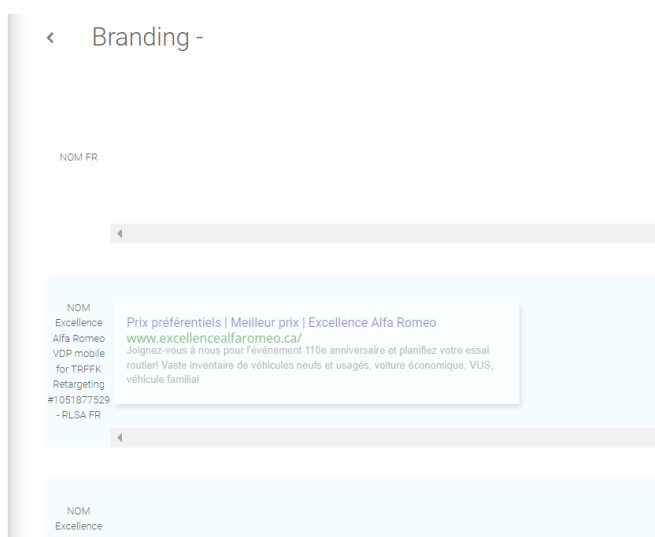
‹ Branding -

NOM FR

NOM Excellence Alfa Romeo VDP mobile for TRFFK Retargeting #1051877529 - RLSA FR

Prix préférentiels | Meilleur prix | Excellence Alfa Romeo
www.excellencealfaromeo.ca/
Joignez-vous à nous pour l'événement 110e anniversaire et planifiez votre essai routier! Vaste inventaire de véhicules neufs et usagés, voiture économique, VUS, véhicule familial

NOM Excellence